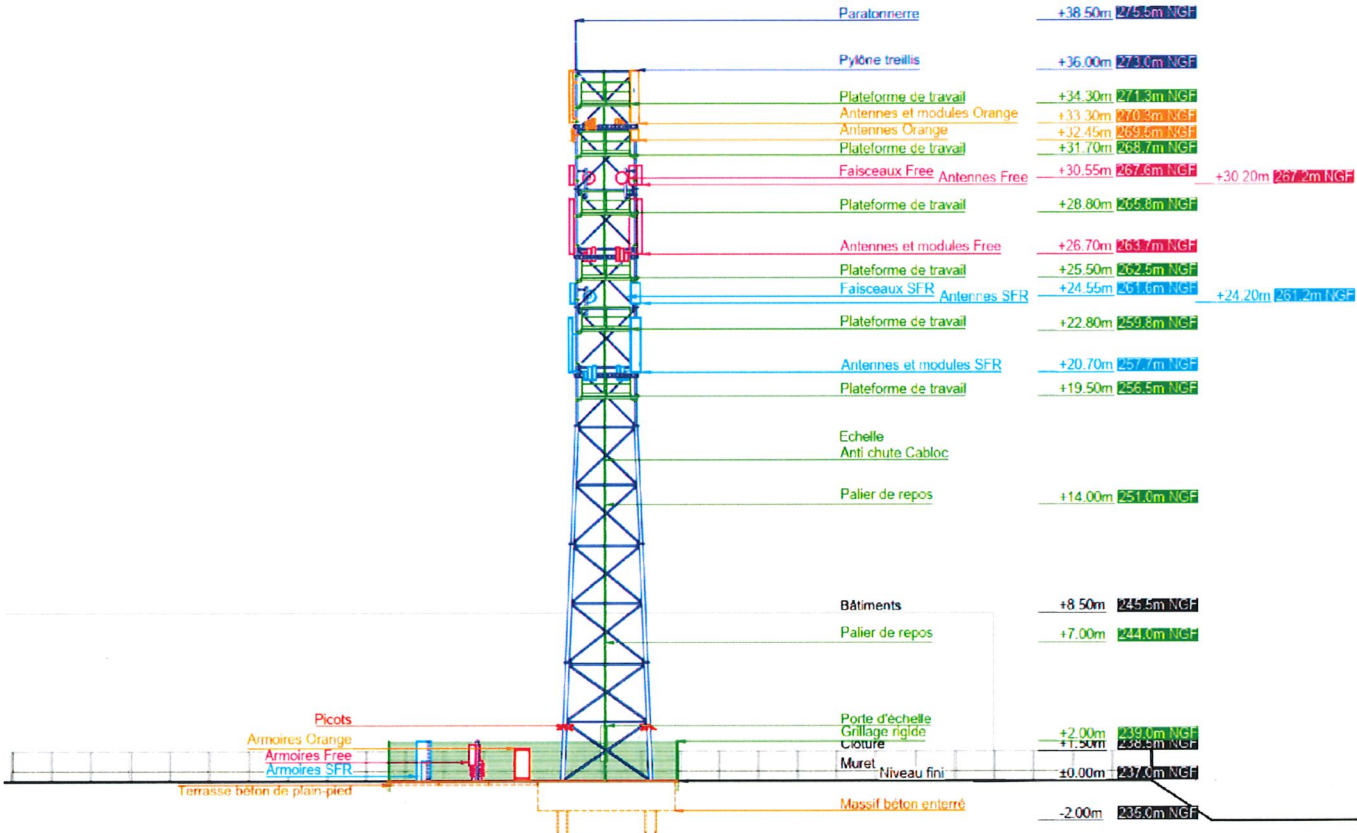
Paratonnerre +38.50m 275.5m NGF
Pylône treillis +36.00m 273.0m NGF
Plateforme de travail +34.30m 271.3m NGF
Antennes et modules Orange +33.30m 270.3m NGF
Antennes Orange +32.45m 269.5m NGF
Plateforme de travail +31.70m 268.7m NGF
Faisceaux Free +30.55m 267.6m NGF
Antennes Free +30.20m 267.2m NGF
Plateforme de travail +28.80m 265.8m NGF
Antennes et modules Free +26.70m 263.7m NGF
Plateforme de travail +25.50m 262.5m NGF
Faisceaux SFR +24.55m 261.6m NGF
Antennes SFR +24.20m 261.2m NGF
Plateforme de travail +22.80m 259.8m NGF
Antennes et modules SFR +20.70m 257.7m NGF
Plateforme de travail +19.50m 256.5m NGF
Echelle
Anti chute Cabloc
Palier de repos +14.00m 251.0m NGF
Bâtiments +8.50m 245.5m NGF
Palier de repos +7.00m 244.0m NGF
Picots
Porte d'échelle
Armoires Orange
Grillage rigide +2.00m 239.0m NGF
Cloture +1.50m 238.5m NGF
Armoires Free
Armoires SFR
Muret
Niveau fini ±0.00m 237.0m NGF
Terrasse béton de plain-pied
Massif béton enterré -2.00m 235.0m NGF